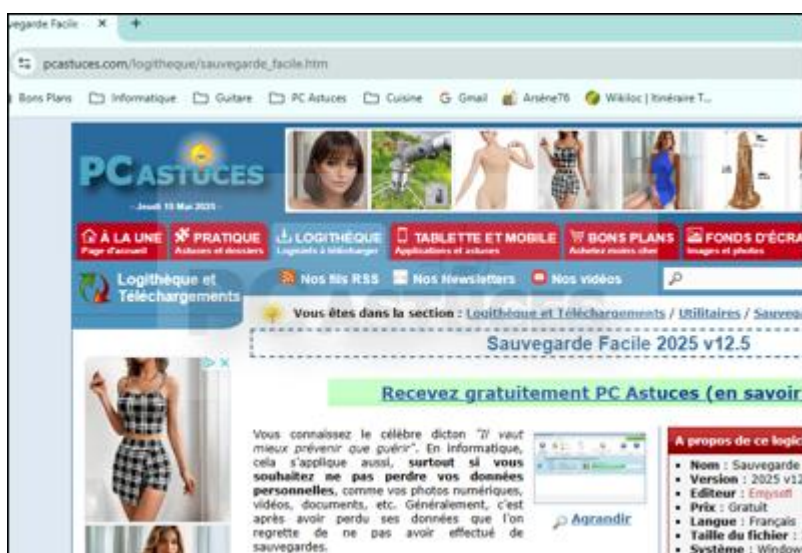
egarde Facile ×

pcastuces.com/logitheque/sauvegarde_facile.htm

Bons Plans Informatique Guitare PC Astuces Cuisine Gmail Arsène76 Wikiloc | Itinéraire T...

PCASTUCES
- Jeudi 15 Mai 2025 -

À LA UNE Page d'accueil
PRATIQUE Astuces et dossiers
LOGITHÈQUE Logiciels à télécharger
TABLETTE ET MOBILE Applications et astuces
BONS PLANS Achetez moins cher
FONDS D'ÉCRA Images et photos

Logithèque et Téléchargements
Nos fils RSS
Nos Newsletters
Nos vidéos

Vous êtes dans la section : Logithèque et Téléchargements / Utilitaires / Sauveg

Sauvegarde Facile 2025 v12.5

Recevez gratuitement PC Astuces (en savoir

Vous connaissez le célèbre dicton "Il vaut mieux prévenir que guérir". En informatique, cela s'applique aussi, surtout si vous souhaitez ne pas perdre vos données personnelles, comme vos photos numériques, vidéos, documents, etc. Généralement, c'est après avoir perdu ses données que l'on regrette de ne pas avoir effectué de sauvegardes.

Agrandir

A propos de ce logic
• Nom : Sauvegarde
• Version : 2025 v12
• Editeur : Emjysoft
• Prix : Gratuit
• Langue : Français
• Taille du fichier :
• Système : Window